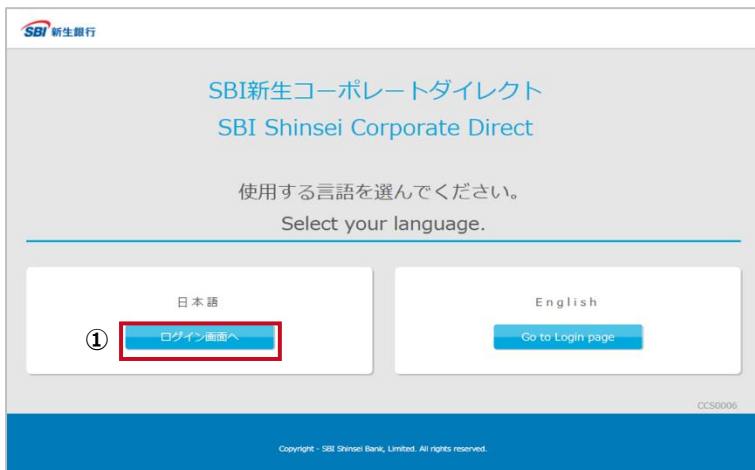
SBI 新生銀行

SBI新生コーポレートダイレクト
SBI Shinsei Corporate Direct

使用する言語を選んでください。
Select your language.

日本語
①
ログイン画面へ

English
Go to Login page

CCS0006

Copyright - SBI Shinsei Bank, Limited. All rights reserved.